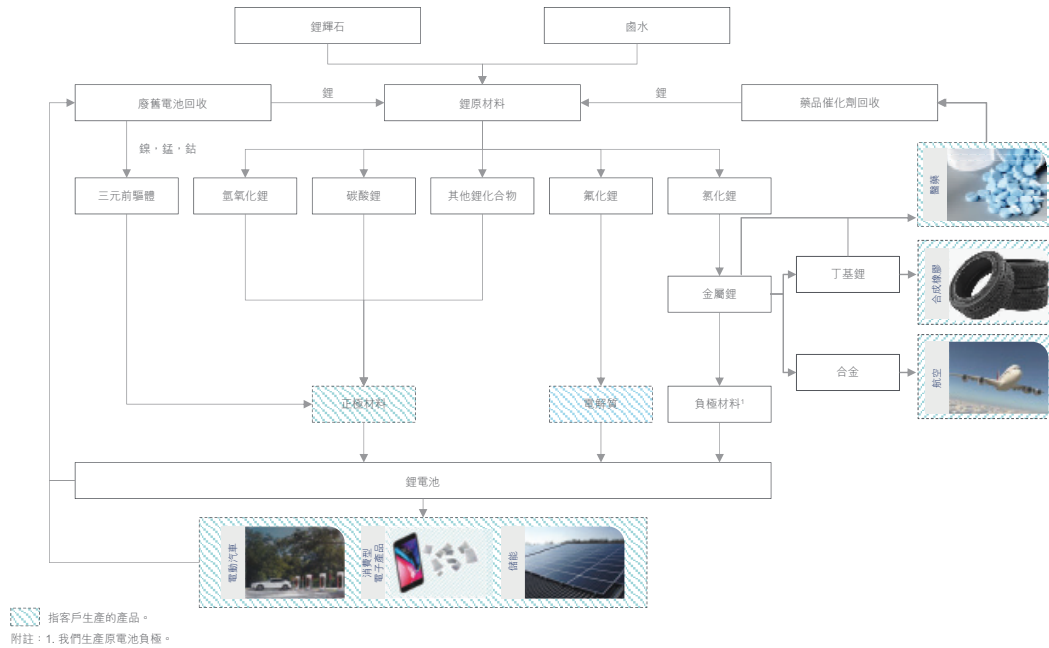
鋰輝石

鹵水

廢舊電池回收

鋰

鋰原材料

鋰

藥品催化劑回收

鎳、錳、鈷

三元前驅體

氫氧化鋰

碳酸鋰

其他鋰化合物

氟化鋰

氯化鋰

醫藥

金屬鋰

丁基鋰

合成橡膠

合金

航空

正極材料

電解質

負極材料$^1$

鋰電池

電動汽車

消費型電子產品

儲能

指客戶生產的產品。

附註：1. 我們生產原電池負極。